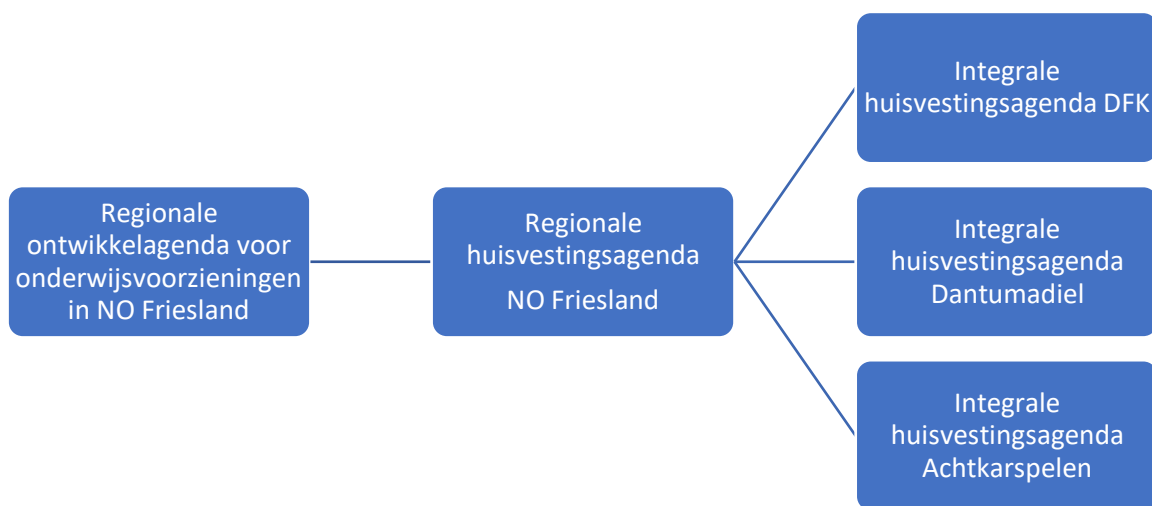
Regionale ontwikkelagenda voor onderwijsvoorzieningen in NO Friesland

Regionale huisvestingsagenda

NO Friesland

Integrale huisvestingsagenda DFK

Integrale huisvestingsagenda Dantumadiel

Integrale huisvestingsagenda Achtkarspelen